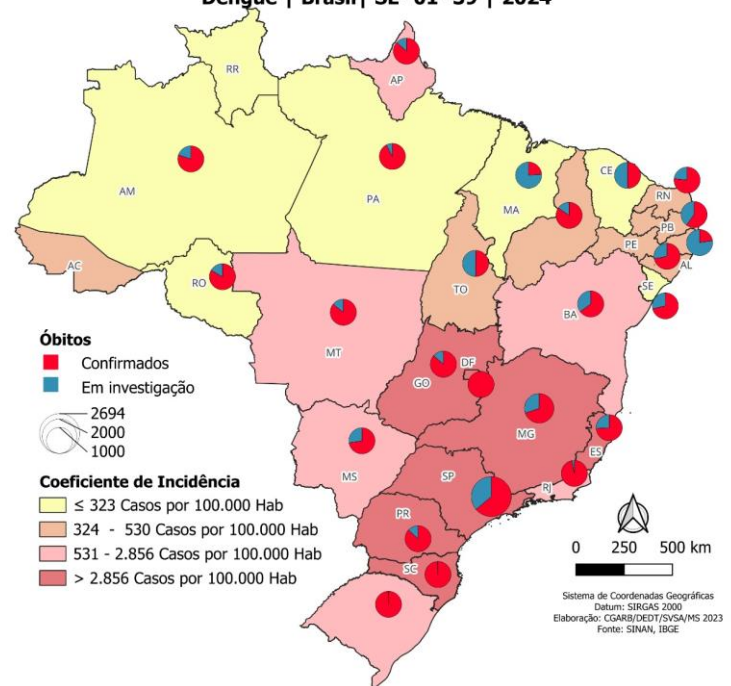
Dengue | Brasil| SE 01 39 | 2024

RR
AP
AM
PA
MA
CE
RN
PB
PE
AL
SE
AC
RO
TO
BA
MT
DF
GO
MG
ES
MS
SP
RJ
PR
SC

Óbitos
Confirmados
Em investigação

2694
2000
1000

Coeficiente de Incidência
≤ 323 Casos por 100.000 Hab
324 - 530 Casos por 100.000 Hab
531 - 2.856 Casos por 100.000 Hab
> 2.856 Casos por 100.000 Hab

0 250 500 km

Sistema de Coordenadas Geográficas
Datum: SIRGAS 2000
Elaboração: CGARB/DEDT/SVSA/MS 2023
Fonte: SINAN, IBGE